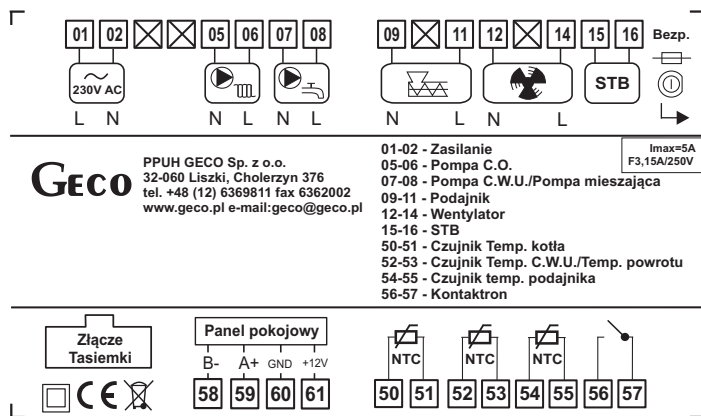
01 02 05 06 07 08 09 11 12 14 15 16 Bezp.

230V AC

L N N L N L N L N L

STB

GECO

PPUH GECO Sp. z o.o.
32-060 Liszki, Cholerzyn 376
tel. +48 (12) 6369811 fax 6362002
www.geco.pl e-mail:geco@geco.pl

01-02 - Zasilanie
05-06 - Pompa C.O.
07-08 - Pompa C.W.U./Pompa mieszająca
09-11 - Podajnik
12-14 - Wentylator
15-16 - STB
50-51 - Czujnik Temp. kotła
52-53 - Czujnik Temp. C.W.U./Temp. powrotu
54-55 - Czujnik temp. podajnika
56-57 - Kontaktron

Imax=5A
F3,15A/250V

Złącze
Tasiemki

Panel pokojowy
B- A+ GND +12V
58 59 60 61

NTC NTC NTC
50 51 52 53 54 55 56 57